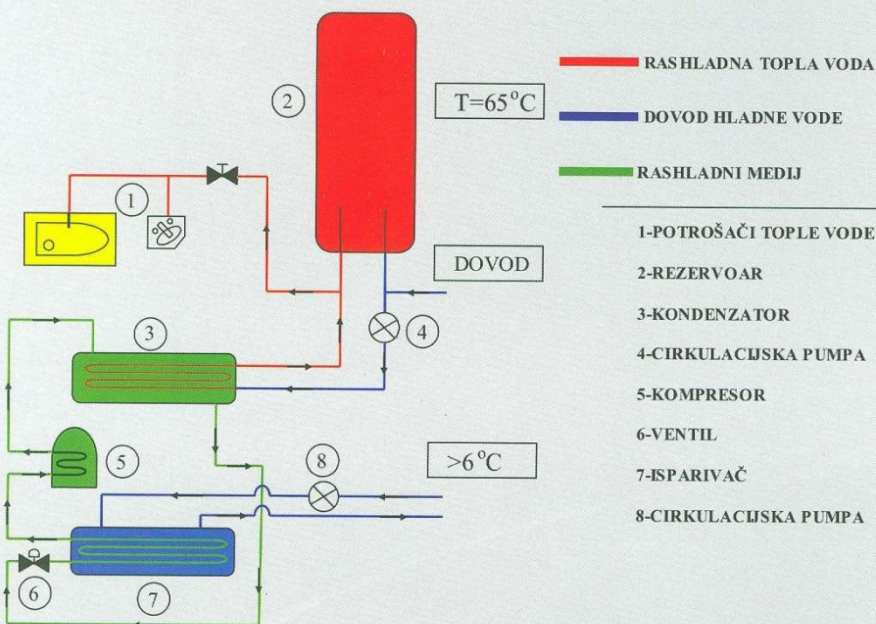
2

T=65°C

1

DOVOD

3

4

5

8

>6°C

6

7

RASHLADNA TOPLA VODA

DOVOD HLADNE VODE

RASHLADNI MEDIJ

1-POTROŠAČI TOPLE VODE

2-REZERVOAR

3-KONDENZATOR

4-CIRKULACIJSKA PUMPA

5-KOMPRESOR

6-VENTIL

7-ISPARIVAČ

8-CIRKULACIJSKA PUMPA